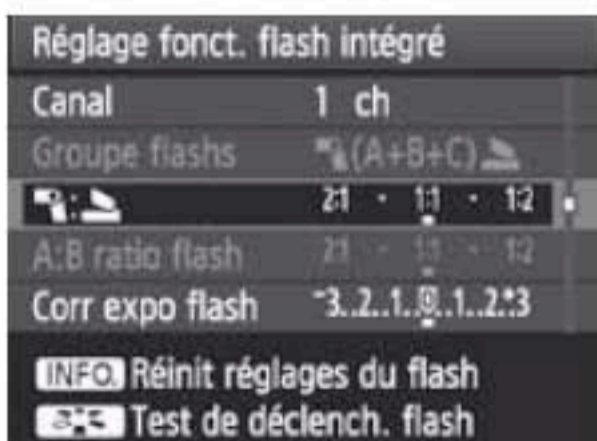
Réglage fonct. flash intégré

Canal 1 ch

Groupe flashs (A+B+C)

2:1 · 1:1 · 1:2

A:B ratio flash 2:1 · 1:1 · 1:2

Corr expo flash $^{-}3..2..1..0..1..2..^{+}3$

INFO. Réinit réglages du flash

Test de déclench. flash